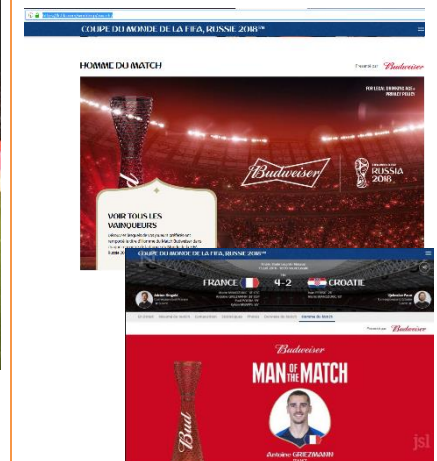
COUPE DU MONDE DE LA FIFA, RUSSIE 2018™

HOMME DU MATCH

Présenté par Budweiser

Budweiser

FIFA WORLD CUP RUSSIA 2018

VOIR TOUS LES VAINQUEURS

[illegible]

COUPE DU MONDE DE LA FIFA, RUSSIE 2018™

FRANCE 4-2 CROATIE

Présenté par Budweiser

Budweiser

MAN OF THE MATCH

Bud

Antoine GRIEZMANN

jsl